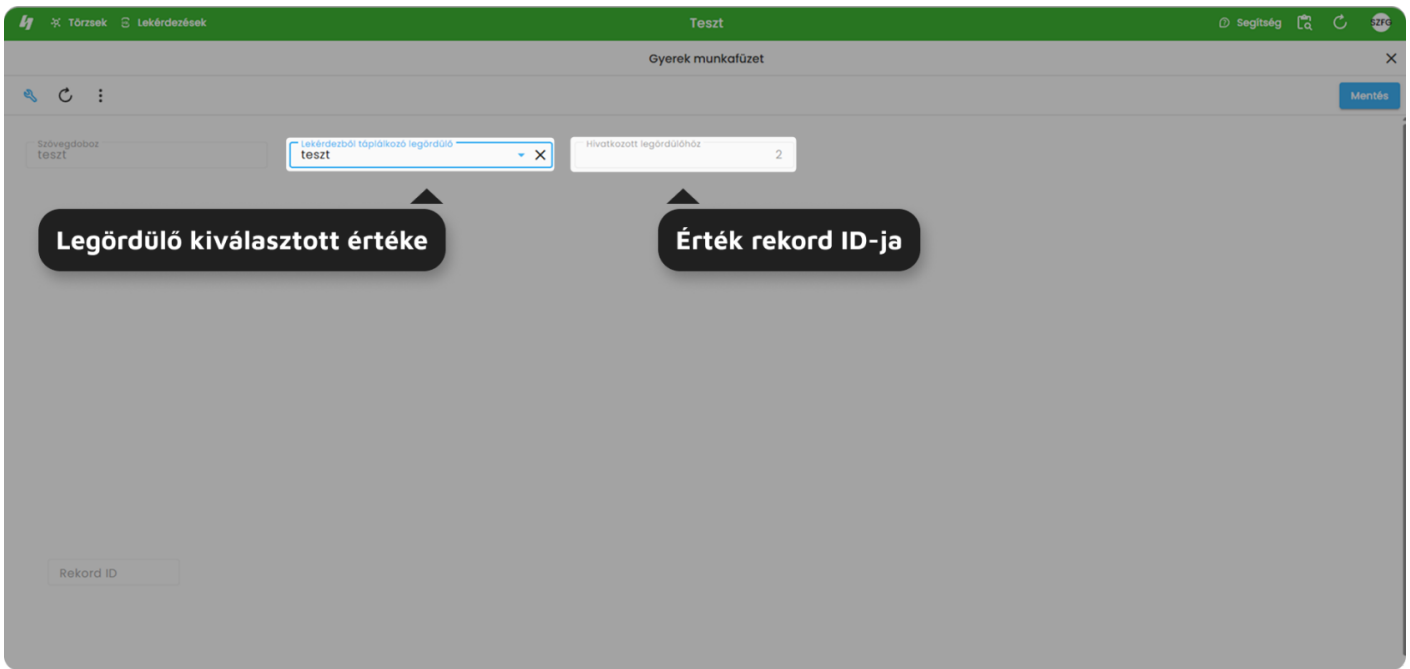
Törzsek Lekérdezések Teszt Segítség SZFG

Gyerek munkafüzet

Mentés

Szövegdoboz
teszt

Lekérdezésből táplálkozó legördülő
teszt

Hivatkozott legördülőhöz
2

Legördülő kiválasztott értéke

Érték rekord ID-ja

Rekord ID